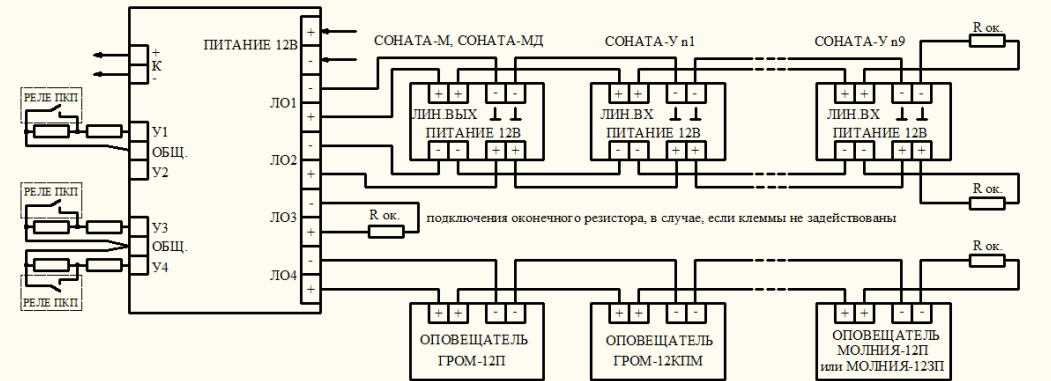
ПИТАНИЕ 12В
+
-
К
+
-
ЛО1
-
+
ЛО2
-
+
ЛО3
-
+
ЛО4
-
+
РЕЛЕ ПКП
У1
ОБЩ.
У2
РЕЛЕ ПКП
У3
ОБЩ.
У4
РЕЛЕ ПКП

СОНАТА-М, СОНАТА-МД
+ + - -
ЛИН.ВЫХ
ПИТАНИЕ 12В
- - + +

СОНАТА-У n1
+ + - -
ЛИН.ВХ
ПИТАНИЕ 12В
- - + +

СОНАТА-У n9
+ + - -
ЛИН.ВХ
ПИТАНИЕ 12В
- - + +

R ок.
R ок.
R ок.
подключения оконечного резистора, в случае, если клеммы не задействованы
R ок.

+ + - -
ОПОВЕЩАТЕЛЬ
ГРОМ-12П

+ + - -
ОПОВЕЩАТЕЛЬ
ГРОМ-12КПМ

+ + - -
ОПОВЕЩАТЕЛЬ
МОЛНИЯ-12П
или МОЛНИЯ-123П